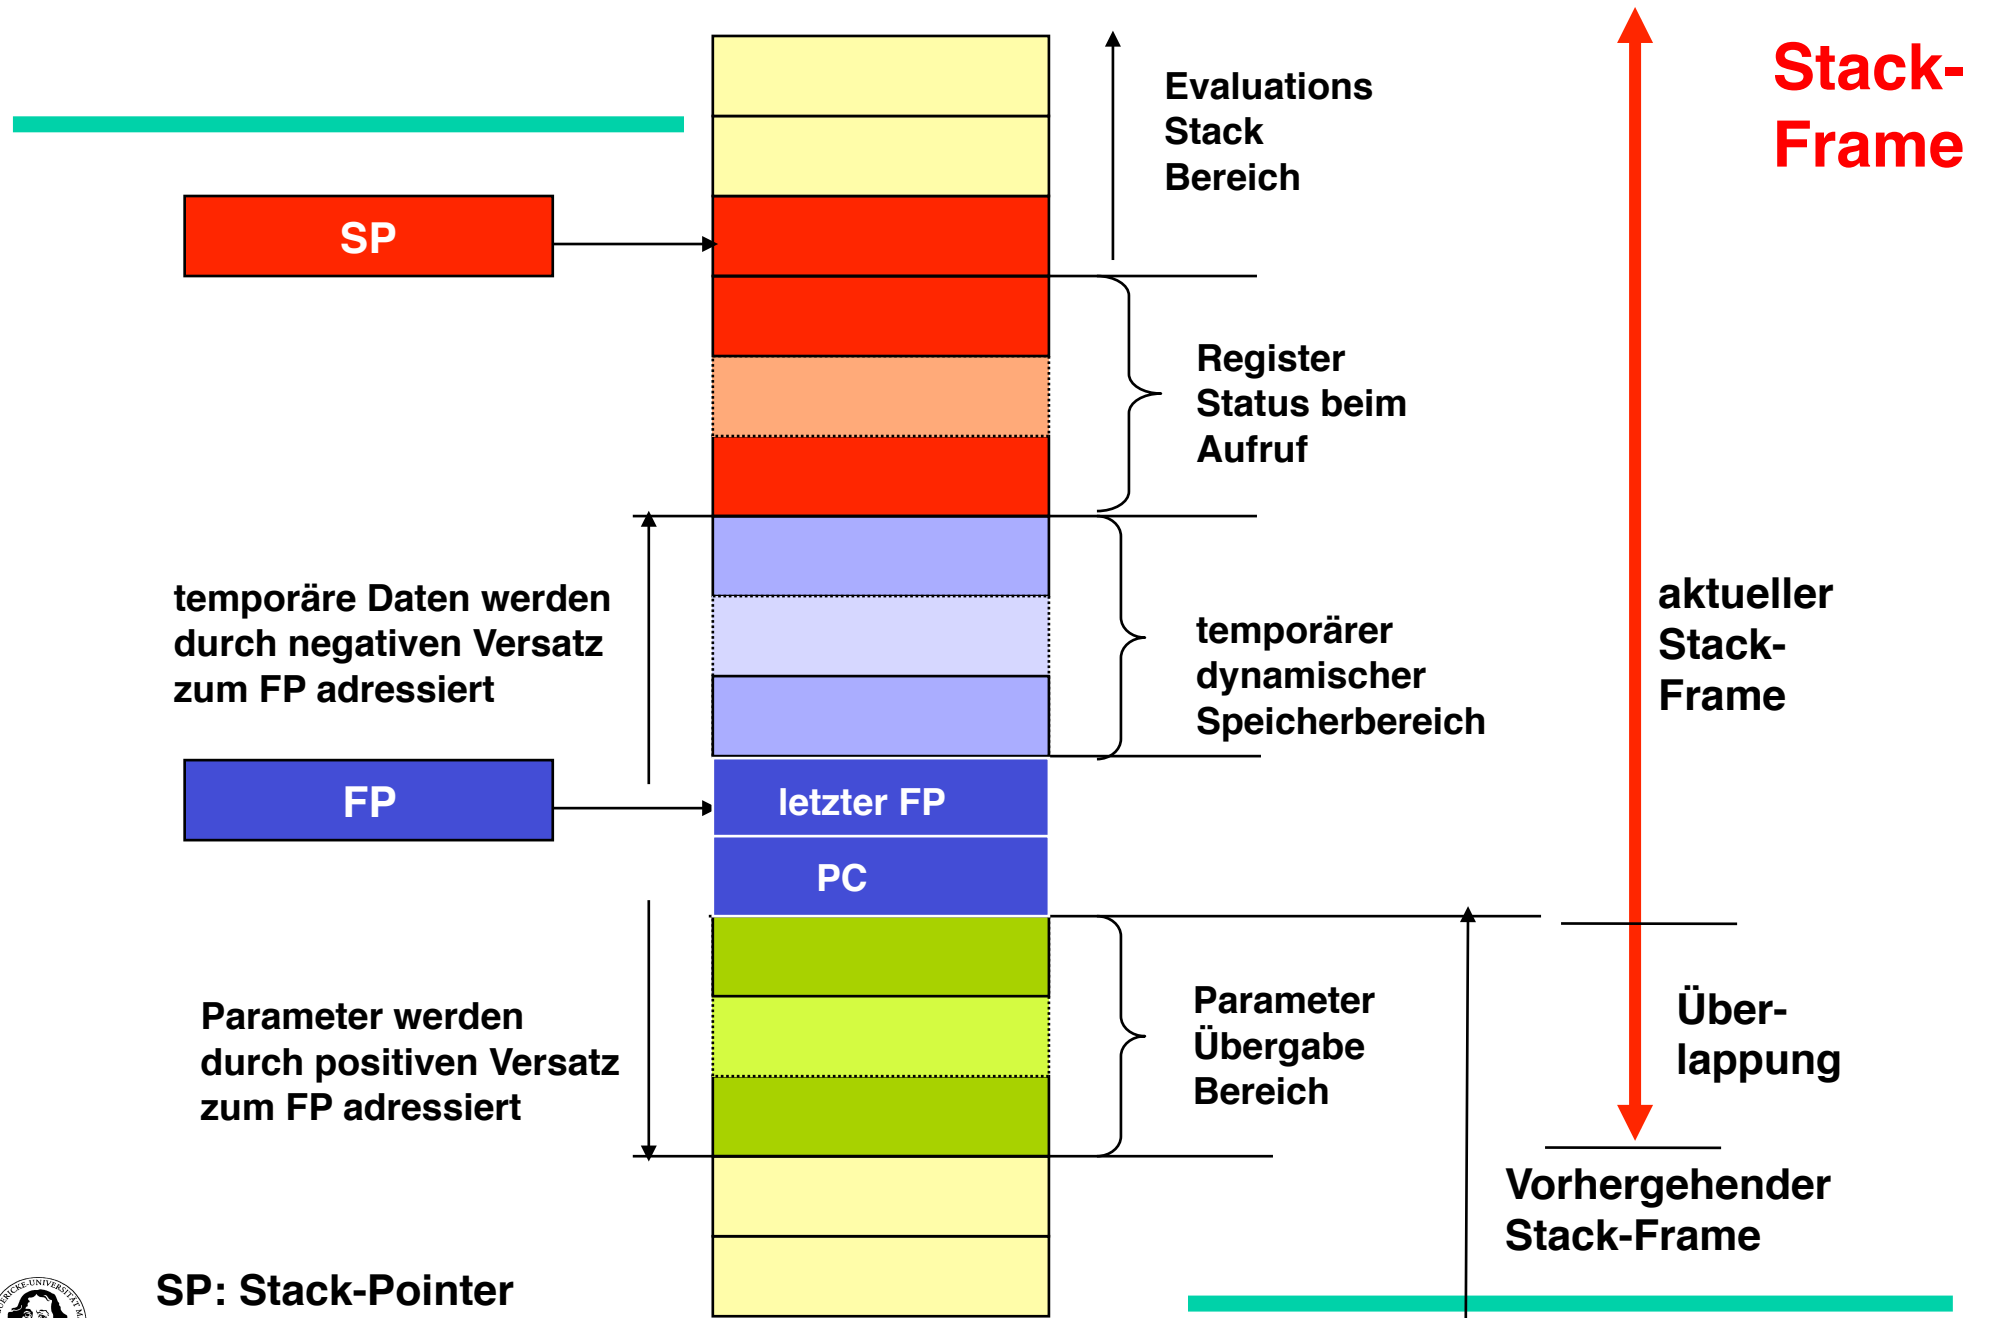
Stack-Frame

Evaluations Stack Bereich

SP

Register Status beim Aufruf

temporäre Daten werden durch negativen Versatz zum FP adressiert

temporärer dynamischer Speicherbereich

aktueller Stack-Frame

FP

letzter FP

PC

Parameter werden durch positiven Versatz zum FP adressiert

Parameter Übergabe Bereich

Über-lappung

Vorhergehender Stack-Frame

SP: Stack-Pointer